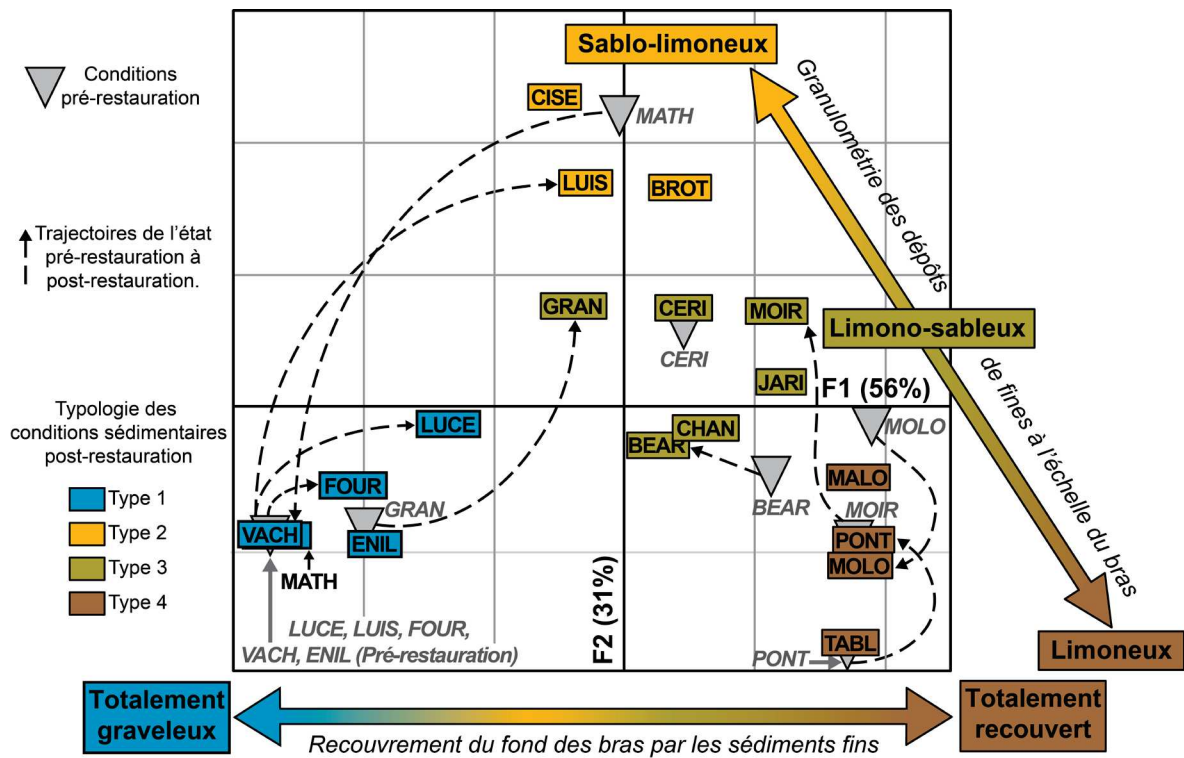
Conditions pré-restauration

Trajectoires de l'état pré-restauration à post-restauration.

Typologie des conditions sédimentaires post-restauration

Type 1
Type 2
Type 3
Type 4

Sablo-limoneux

Granulométrie des dépôts de fines à l'échelle du bras

Limono-sableux

Limoneux

CISE
MATH
LUIS
BROT
GRAN
CERI
CERI
MOIR
JARI
F1 (56%)
LUCE
BEAR
CHAN
MOLO
FOUR
GRAN
BEAR
MALO
VACH
ENIL
MOIR
PONT
MOLO
MATH
F2 (31%)
LUCE, LUIS, FOUR, VACH, ENIL (Pré-restauration)
TABL
PONT

Totalement graveleux

Totalement recouvert

Recouvrement du fond des bras par les sédiments fins